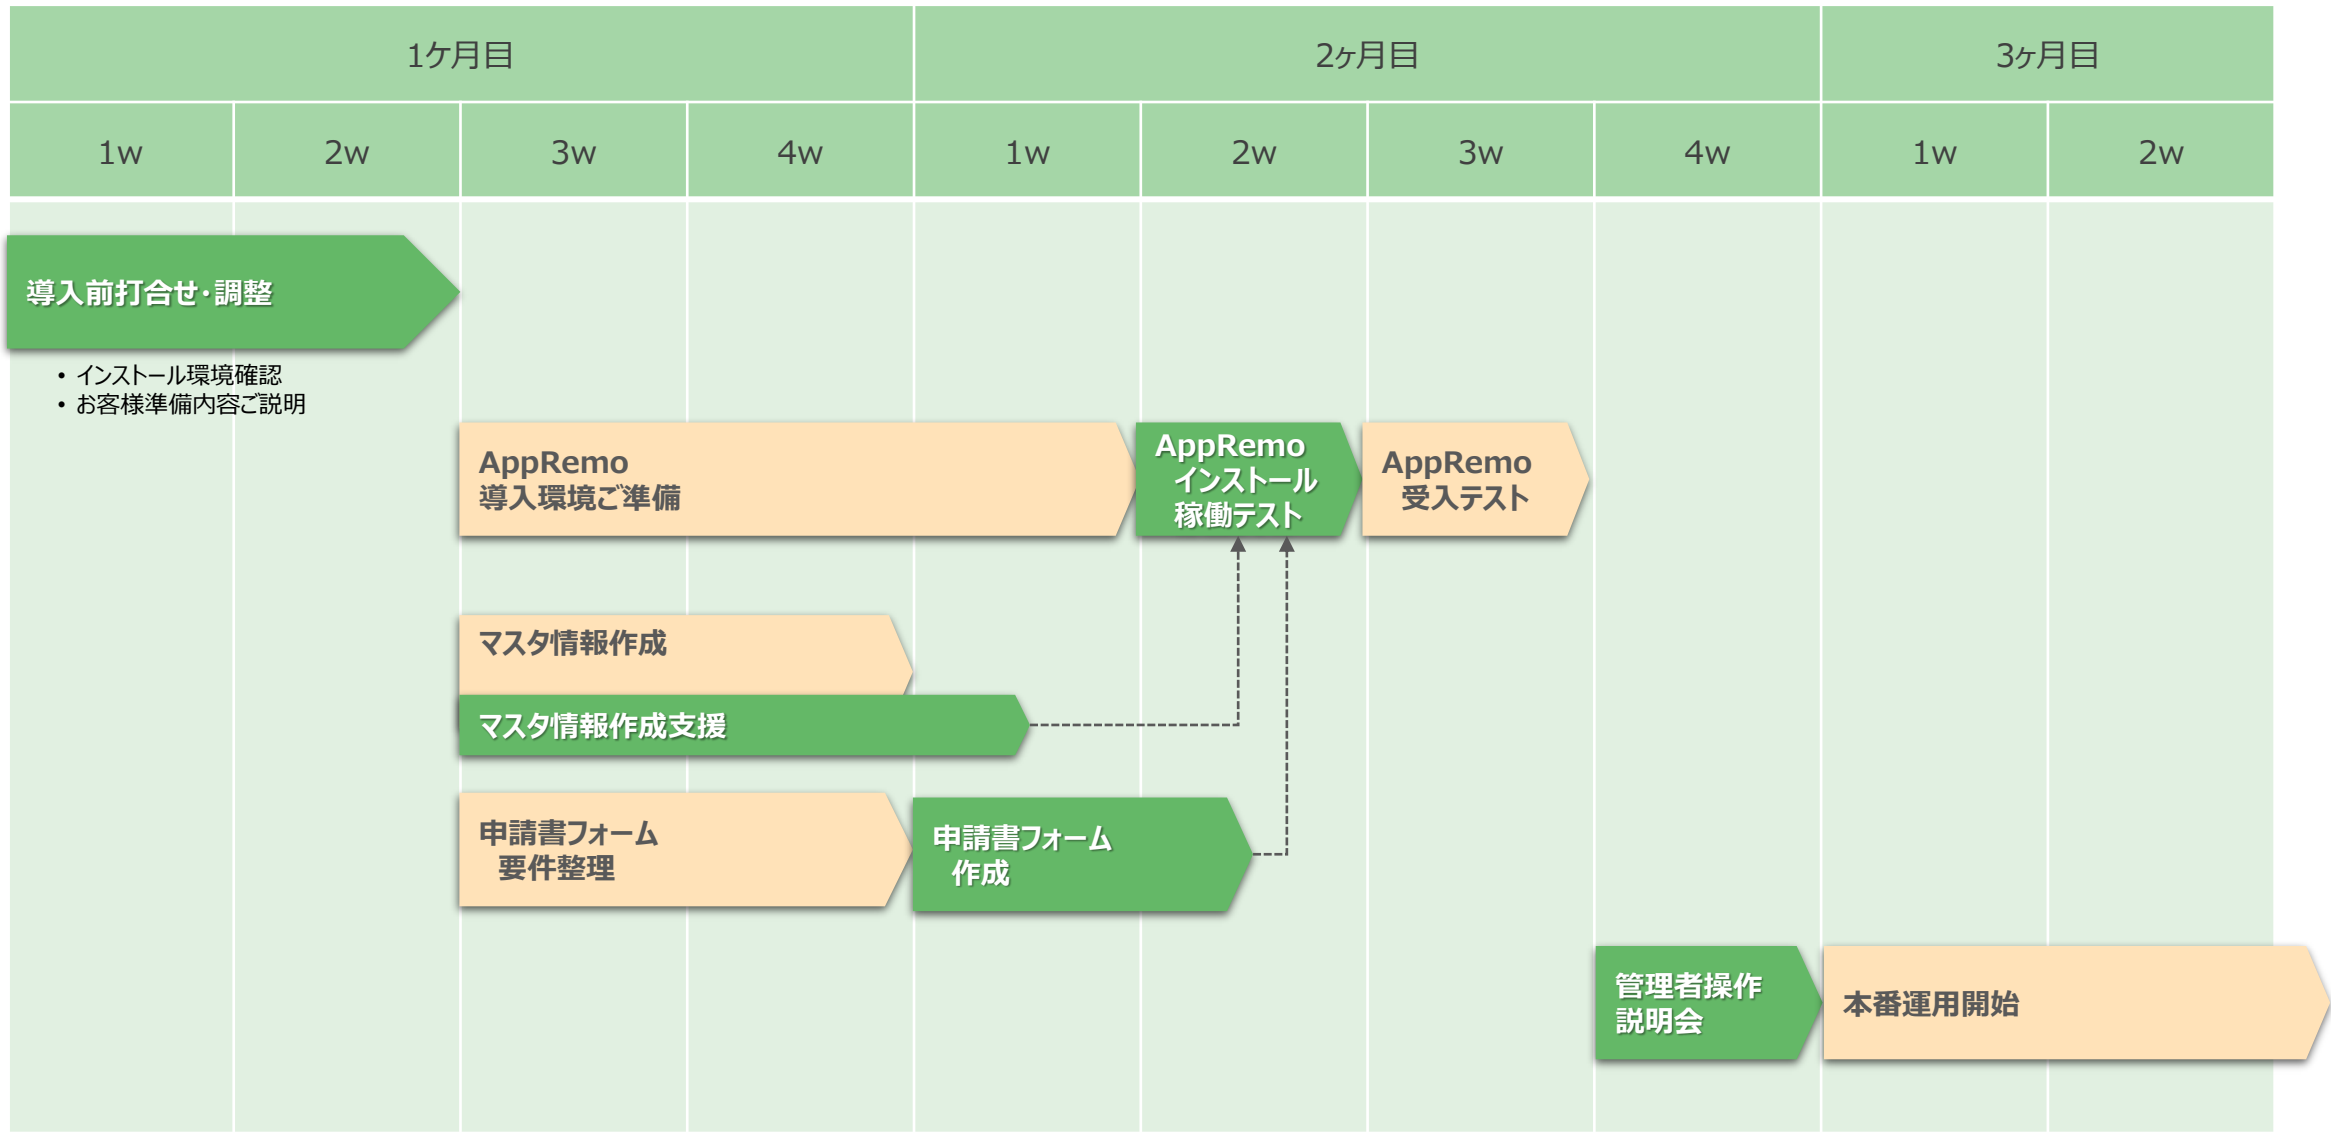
| 1ヶ月目 | | | | 2ヶ月目 | | | | 3ヶ月目 | |
|---|---|---|---|---|---|---|---|---|---|
| 1w | 2w | 3w | 4w | 1w | 2w | 3w | 4w | 1w | 2w |

導入前打合せ・調整

• インストール環境確認
• お客様準備内容ご説明

AppRemo
導入環境ご準備

AppRemo
インストール
稼働テスト

AppRemo
受入テスト

マスタ情報作成

マスタ情報作成支援

申請書フォーム
要件整理

申請書フォーム
作成

管理者操作
説明会

本番運用開始